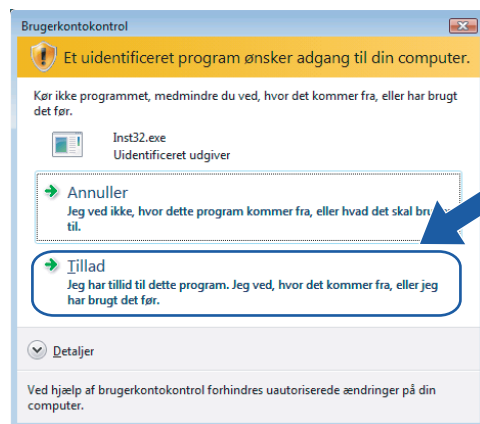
Brugerkontokontrol

Et uidentificeret program ønsker adgang til din computer.

Kør ikke programmet, medmindre du ved, hvor det kommer fra, eller har brugt det før.

Inst32.exe
Uidentificeret udgiver

Annuller
Jeg ved ikke, hvor dette program kommer fra, eller hvad det skal bru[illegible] til.

Tillad
Jeg har tillid til dette program. Jeg ved, hvor det kommer fra, eller jeg har brugt det før.

Detaljer

Ved hjælp af brugerkontokontrol forhindres uautoriserede ændringer på din computer.